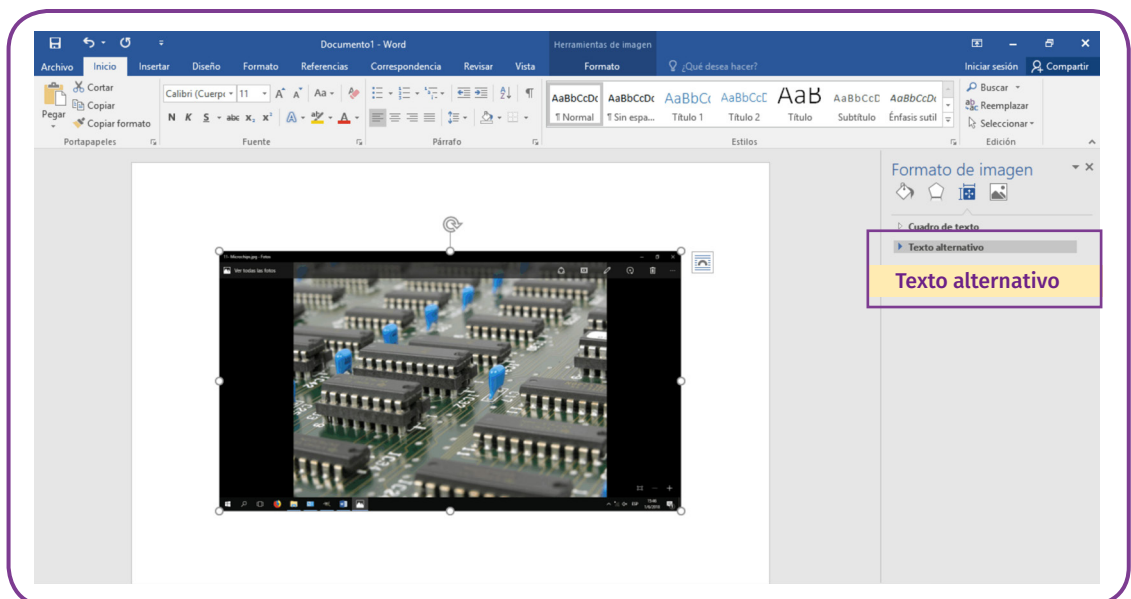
Documento1 - Word

Herramientas de imagen

Archivo Inicio Insertar Diseño Formato Referencias Correspondencia Revisar Vista

Formato

¿Qué desea hacer?

Iniciar sesión Compartir

Pegar

Cortar

Copiar

Copiar formato

Portapapeles

Calibri (Cuerpo) 11

N K S abc $x_2$ $x^2$

Fuente

Párrafo

AaBbCcDc ¶ Normal

AaBbCcDc ¶ Sin espa...

AaBbCc Título 1

AaBbCcC Título 2

AaB Título

AaBbCcD Subtítulo

AaBbCcDc Énfasis sutil

Estilos

Buscar

Reemplazar

Seleccionar

Edición

Formato de imagen

Cuadro de texto

Texto alternativo

Texto alternativo

Ver todas las fotos